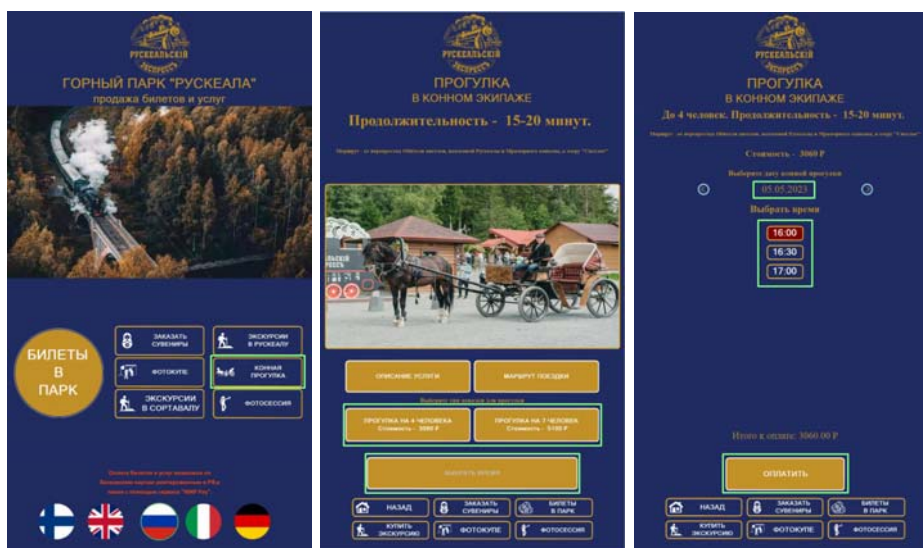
РУСКЕАЛЬСКIЙ ЭКСПРЕССЪ

ГОРНЫЙ ПАРК "РУСКЕАЛА"
продажа билетов и услуг

БИЛЕТЫ В ПАРК

ЗАКАЗАТЬ СУВЕНИРЫ

ЭКСКУРСИИ В РУСКЕАЛУ

ФОТОКУПЕ

КОННАЯ ПРОГУЛКА

ЭКСКУРСИИ В СОРТАВАЛУ

ФОТОСЕССИЯ

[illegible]

РУСКЕАЛЬСКIЙ ЭКСПРЕССЪ

ПРОГУЛКА
В КОННОМ ЭКИПАЖЕ

Продолжительность - 15-20 минут.

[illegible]

ОПИСАНИЕ УСЛУГИ

МАРШРУТ ПОЕЗДКИ

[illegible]

ПРОГУЛКА НА 4 ЧЕЛОВЕКА
Стоимость - 3060 Р

ПРОГУЛКА НА 7 ЧЕЛОВЕК
Стоимость - 5100 Р

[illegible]

НАЗАД

ЗАКАЗАТЬ СУВЕНИРЫ

БИЛЕТЫ В ПАРК

КУПИТЬ ЭКСКУРСИЮ

ФОТОКУПЕ

ФОТОСЕССИЯ

РУСКЕАЛЬСКIЙ ЭКСПРЕССЪ

ПРОГУЛКА
В КОННОМ ЭКИПАЖЕ

До 4 человек. Продолжительность - 15-20 минут.

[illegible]

Стоимость - 3060 Р

Выберите дату конной прогулки

05.05.2023

Выбрать время

16:00

16:30

17:00

Итого к оплате: 3060.00 Р

ОПЛАТИТЬ

НАЗАД

ЗАКАЗАТЬ СУВЕНИРЫ

БИЛЕТЫ В ПАРК

КУПИТЬ ЭКСКУРСИЮ

ФОТОКУПЕ

ФОТОСЕССИЯ